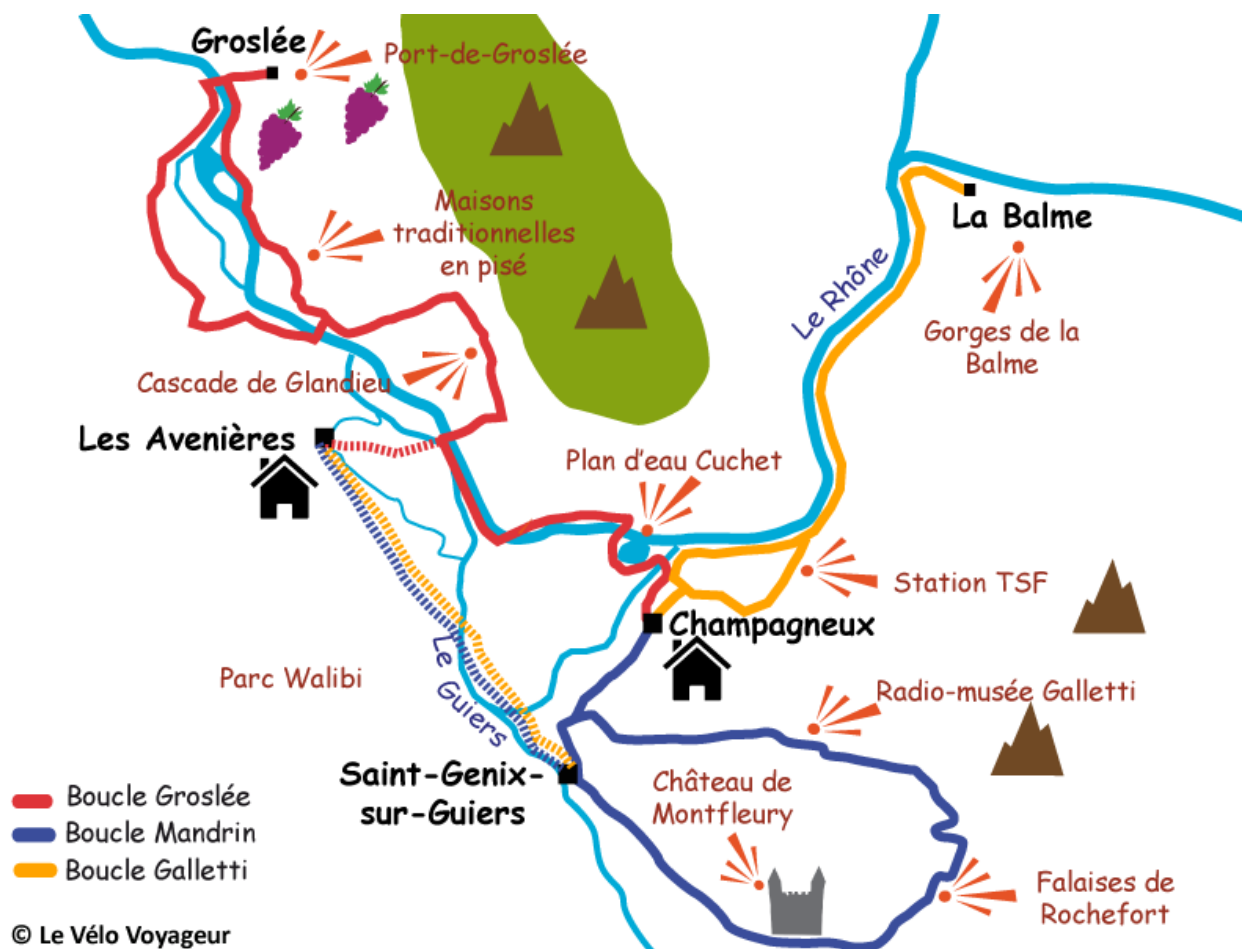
Groslée

Port-de-Groslée

Maisons traditionnelles en pisé

La Balme

Le Rhône

Gorges de la Balme

Cascade de Glandieu

Les Avenières

Plan d'eau Cuchet

Station TSF

Champagneux

Parc Walibi

Le Guiers

Radio-musée Galletti

Saint-Genix-sur-Guiers

Château de Montfleury

Boucle Groslée
Boucle Mandrin
Boucle Galletti

Falaises de Rochefort

© Le Vélo Voyageur